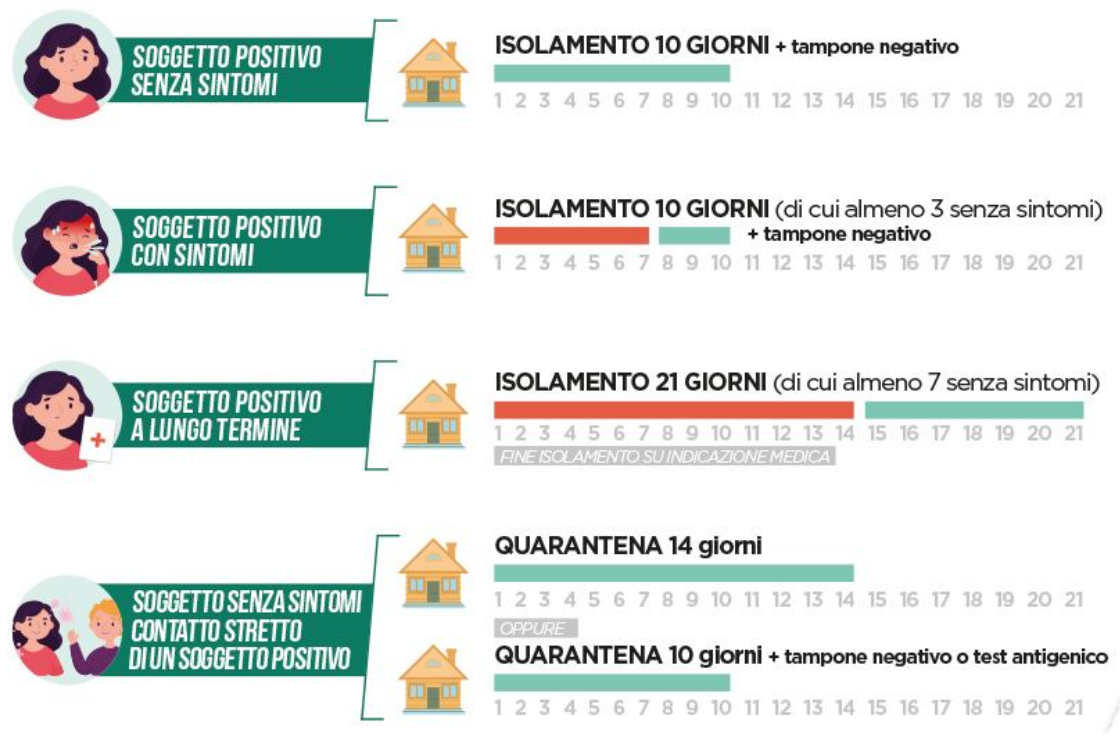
SOGGETTO POSITIVO SENZA SINTOMI

ISOLAMENTO 10 GIORNI + tampone negativo

1 2 3 4 5 6 7 8 9 10 11 12 13 14 15 16 17 18 19 20 21

SOGGETTO POSITIVO CON SINTOMI

ISOLAMENTO 10 GIORNI (di cui almeno 3 senza sintomi)

+ tampone negativo

1 2 3 4 5 6 7 8 9 10 11 12 13 14 15 16 17 18 19 20 21

SOGGETTO POSITIVO A LUNGO TERMINE

ISOLAMENTO 21 GIORNI (di cui almeno 7 senza sintomi)

1 2 3 4 5 6 7 8 9 10 11 12 13 14 15 16 17 18 19 20 21

FINE ISOLAMENTO SU INDICAZIONE MEDICA

SOGGETTO SENZA SINTOMI CONTATTO STRETTO DI UN SOGGETTO POSITIVO

QUARANTENA 14 giorni

1 2 3 4 5 6 7 8 9 10 11 12 13 14 15 16 17 18 19 20 21

OPPURE

QUARANTENA 10 giorni + tampone negativo o test antigenico

1 2 3 4 5 6 7 8 9 10 11 12 13 14 15 16 17 18 19 20 21